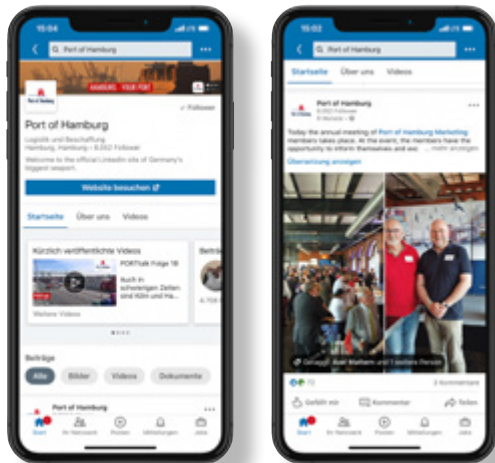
15:04

Port of Hamburg

HAMBURG · YOUR PORT

✓ Follower

Port of Hamburg

Logistik und Beschaffung
Hamburg, Hamburg · 8.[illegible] Follower

Welcome to the official LinkedIn site of Germany's biggest seaport.

Website besuchen

Startseite Über uns Videos

Kürzlich veröffentlichte Videos

PORTtalk Folge 18
Auch in schwierigen Zeiten und Köln und Ha...

Weitere Videos

Beiträge

Alle Bilder Videos Dokumente

Port of Hamburg

Start Ihr Netzwerk Posten Mitteilungen Jobs

15:02

Port of Hamburg

Startseite Über uns Videos

Port of Hamburg
8.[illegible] Follower
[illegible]

Today the annual meeting of Port of Hamburg Marketing members takes place. At the event, the members have the opportunity to inform themselves and exc ... mehr anzeigen

Übersetzung anzeigen

Getaggt: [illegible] und 1 weitere Person

72

3 Kommentare

Gefällt mir Kommentar Teilen

Start Ihr Netzwerk Posten Mitteilungen Jobs